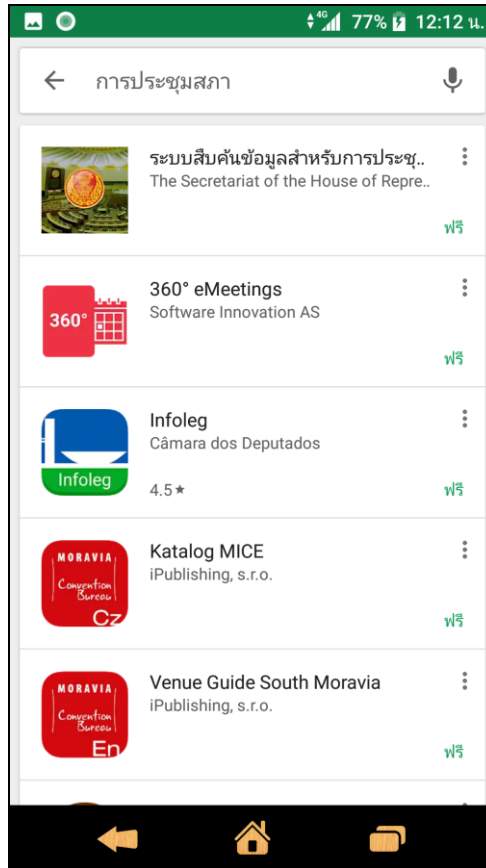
4G 77% 12:12 น.

การประชุมสภา

ระบบสืบค้นข้อมูลสำหรับการประชุ..
The Secretariat of the House of Repre..
ฟรี

360°
360° eMeetings
Software Innovation AS
ฟรี

Infoleg
Infoleg
Câmara dos Deputados
4.5★
ฟรี

MORAVIA Convention Bureau Cz
Katalog MICE
iPublishing, s.r.o.
ฟรี

MORAVIA Convention Bureau En
Venue Guide South Moravia
iPublishing, s.r.o.
ฟรี